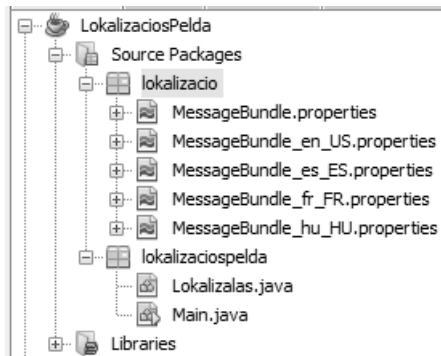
LokalizaciosPelda
Source Packages
lokalizacio
MessageBundle.properties
MessageBundle_en_US.properties
MessageBundle_es_ES.properties
MessageBundle_fr_FR.properties
MessageBundle_hu_HU.properties
lokalizaciospelda
Lokalizalas.java
Main.java
Libraries